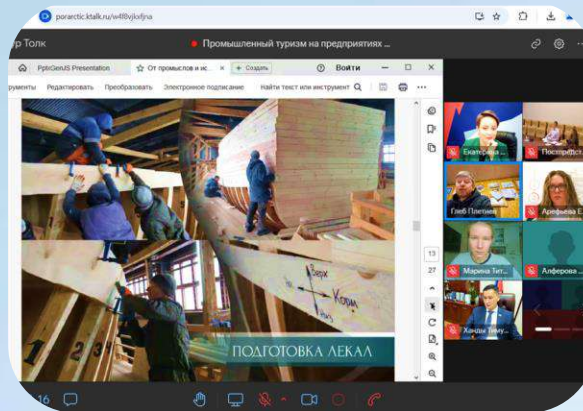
porarctic.ktalk.ru/w4l8vjkxfjna

р Толк

Промышленный туризм на предприятиях ...

PptxGenJS Presentation

От промыслов и ис...

+ Создать

Войти

рументы Редактировать Преобразовать Электронное подписание Найти текст или инструмент

Верх

Корм

1 2 3

ПОДГОТОВКА ЛЕКАЛ

Екатерина

Посприятск

Глеб Плетнев

Арефьева Е

Марина Тит

Алферова

Ханды Тиму

13

27

16